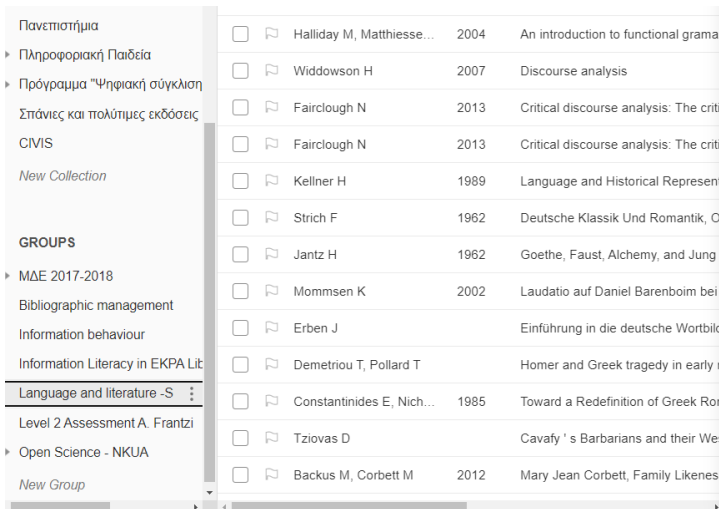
Πανεπιστήμια
Πληροφοριακή Παιδεία
Πρόγραμμα "Ψηφιακή σύγκλιση
Σπάνιες και πολύτιμες εκδόσεις
CIVIS
New Collection

GROUPS
ΜΔΕ 2017-2018
Bibliographic management
Information behaviour
Information Literacy in EKPA Lib
Language and literature -S
Level 2 Assessment A. Frantzi
Open Science - NKUA
New Group

| Halliday M, Matthiesse... | 2004 | An introduction to functional grama |
|---|---|---|
| Widdowson H | 2007 | Discourse analysis |
| Fairclough N | 2013 | Critical discourse analysis: The criti |
| Fairclough N | 2013 | Critical discourse analysis: The criti |
| Kellner H | 1989 | Language and Historical Represent |
| Strich F | 1962 | Deutsche Klassik Und Romantik, O |
| Jantz H | 1962 | Goethe, Faust, Alchemy, and Jung |
| Mommsen K | 2002 | Laudatio auf Daniel Barenboim bei |
| Erben J | | Einführung in die deutsche Wortbild |
| Demetriou T, Pollard T | | Homer and Greek tragedy in early |
| Constantinides E, Nich... | 1985 | Toward a Redefinition of Greek Ro |
| Tziovas D | | Cavafy ' s Barbarians and their We |
| Backus M, Corbett M | 2012 | Mary Jean Corbett, Family Likenes |